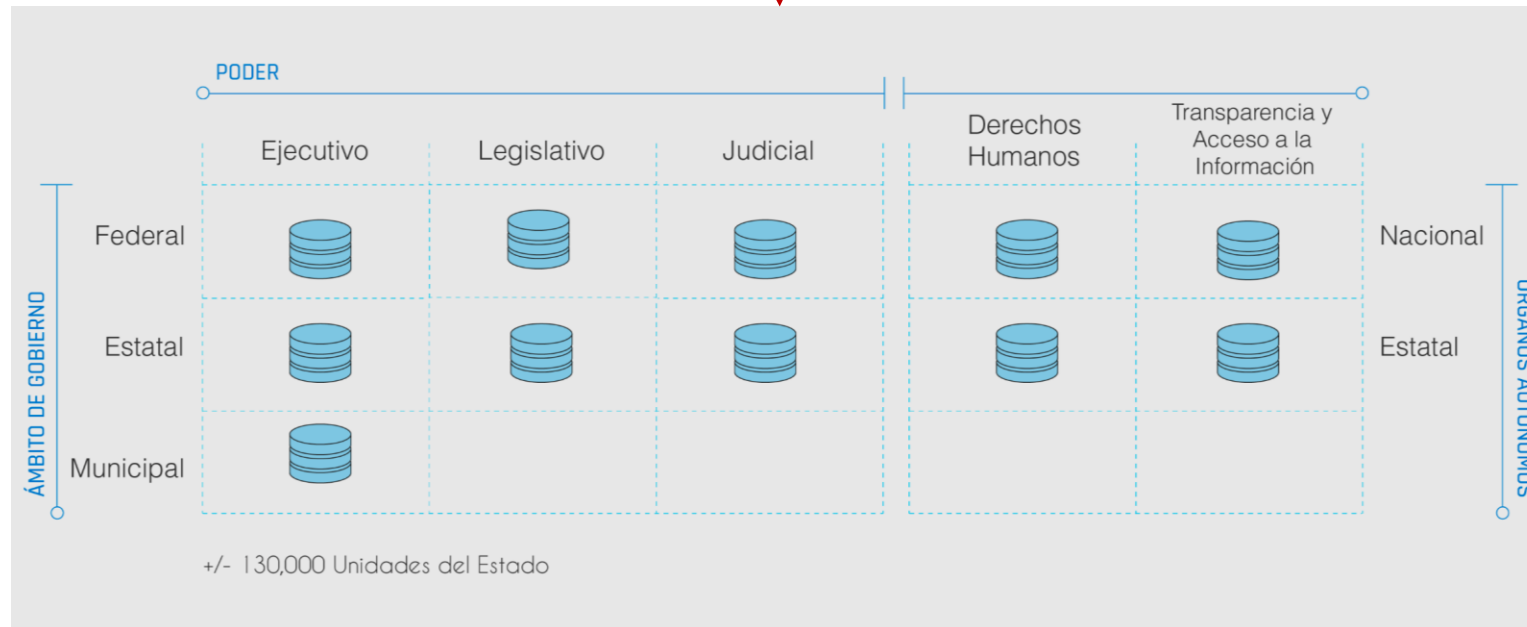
PODER

ÁMBITO DE GOBIERNO

| | Ejecutivo | Legislativo | Judicial | Derechos Humanos | Transparencia y Acceso a la Información | |
|---|---|---|---|---|---|---|
| Federal | | | | | | Nacional |
| Estatal | | | | | | Estatal |
| Municipal | | | | | | |

ÓRGANOS AUTÓNOMOS

+/- 130,000 Unidades del Estado